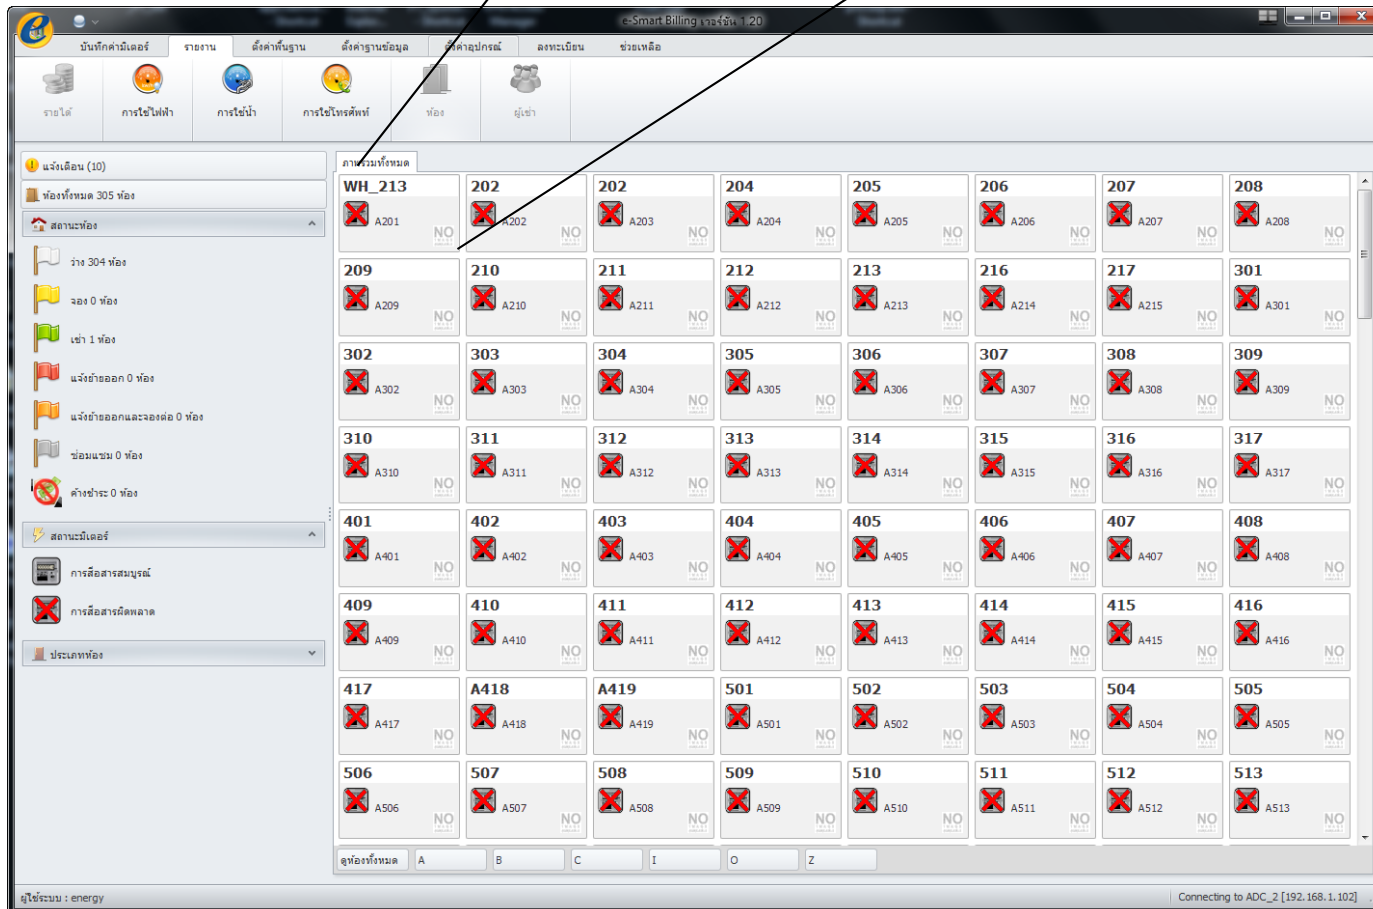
e-Smart Billing เวอร์ชั่น 1.20

บันทึกค่ามิเตอร์ | รายงาน | ตั้งค่าพื้นฐาน | ตั้งค่าฐานข้อมูล | ตั้งค่าอุปกรณ์ | ลงทะเบียน | ช่วยเหลือ

รายได้ | การใช้ไฟฟ้า | การใช้น้ำ | การใช้โทรศัพท์ | ห้อง | ผู้เช่า

แจ้งเตือน (10)
ห้องทั้งหมด 305 ห้อง
สถานะห้อง
ว่าง 304 ห้อง
จอง 0 ห้อง
เช่า 1 ห้อง
แจ้งย้ายออก 0 ห้อง
แจ้งย้ายออกและจองต่อ 0 ห้อง
ซ่อมแซม 0 ห้อง
ค้างชำระ 0 ห้อง
สถานะมิเตอร์
การสื่อสารสมบูรณ์
การสื่อสารผิดพลาด
ประเภทห้อง

ภาพรวมทั้งหมด

| WH_213 A201 NO | 202 A202 NO | 202 A203 NO | 204 A204 NO | 205 A205 NO | 206 A206 NO | 207 A207 NO | 208 A208 NO |
|---|---|---|---|---|---|---|---|
| 209 A209 NO | 210 A210 NO | 211 A211 NO | 212 A212 NO | 213 A213 NO | 216 A214 NO | 217 A215 NO | 301 A301 NO |
| 302 A302 NO | 303 A303 NO | 304 A304 NO | 305 A305 NO | 306 A306 NO | 307 A307 NO | 308 A308 NO | 309 A309 NO |
| 310 A310 NO | 311 A311 NO | 312 A312 NO | 313 A313 NO | 314 A314 NO | 315 A315 NO | 316 A316 NO | 317 A317 NO |
| 401 A401 NO | 402 A402 NO | 403 A403 NO | 404 A404 NO | 405 A405 NO | 406 A406 NO | 407 A407 NO | 408 A408 NO |
| 409 A409 NO | 410 A410 NO | 411 A411 NO | 412 A412 NO | 413 A413 NO | 414 A414 NO | 415 A415 NO | 416 A416 NO |
| 417 A417 NO | A418 A418 NO | A419 A419 NO | 501 A501 NO | 502 A502 NO | 503 A503 NO | 504 A504 NO | 505 A505 NO |
| 506 A506 NO | 507 A507 NO | 508 A508 NO | 509 A509 NO | 510 A510 NO | 511 A511 NO | 512 A512 NO | 513 A513 NO |

ดูห้องทั้งหมด | A | B | C | I | O | Z

ผู้ใช้ระบบ : energy
Connecting to ADC_2 [192.168.1.102]